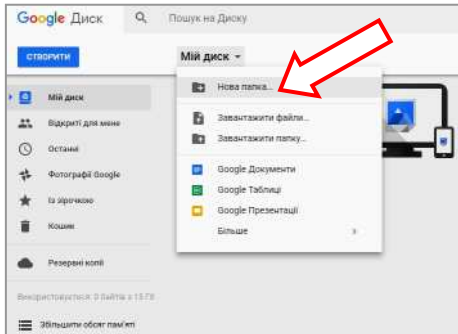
Google Диск
Пошук на Диску
СТВОРИТИ
Мій диск
Мій диск
Відкриті для мене
Останні
Фотографії Google
Із зірочкою
Кошик
Резервні копії
Використовується: 0 байтів з 15 ГБ
Збільшити обсяг пам'яті
Нова папка...
Завантажити файли...
Завантажити папку...
Google Документи
Google Таблиці
Google Презентації
Більше